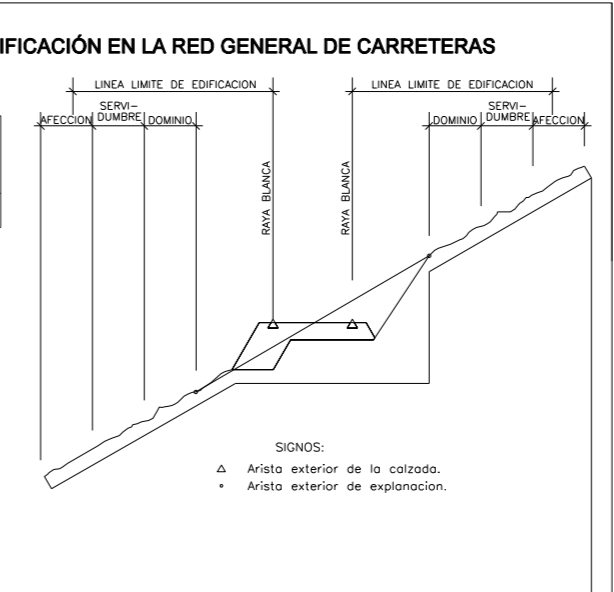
IFICACIÓN EN LA RED GENERAL DE CARRETERAS

LINEA LIMITE DE EDIFICACION

AFECCION SERVIDUMBRE DOMINIO

LINEA LIMITE DE EDIFICACION

DOMINIO SERVIDUMBRE AFECCION

RAYA BLANCA

RAYA BLANCA

SIGNOS:
△ Arista exterior de la calzada.
∘ Arista exterior de explanacion.